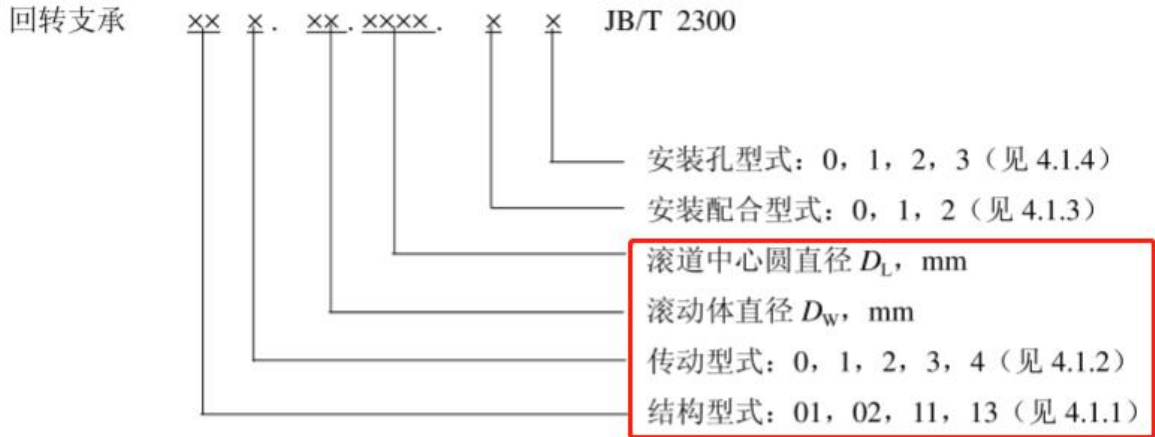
回转支承 ×× ×. ××.××××. × × JB/T 2300

安装孔型式：0，1，2，3（见 4.1.4）

安装配合型式：0，1，2（见 4.1.3）

滚道中心圆直径 $D_L$，mm

滚动体直径 $D_W$，mm

传动型式：0，1，2，3，4（见 4.1.2）

结构型式：01，02，11，13（见 4.1.1）